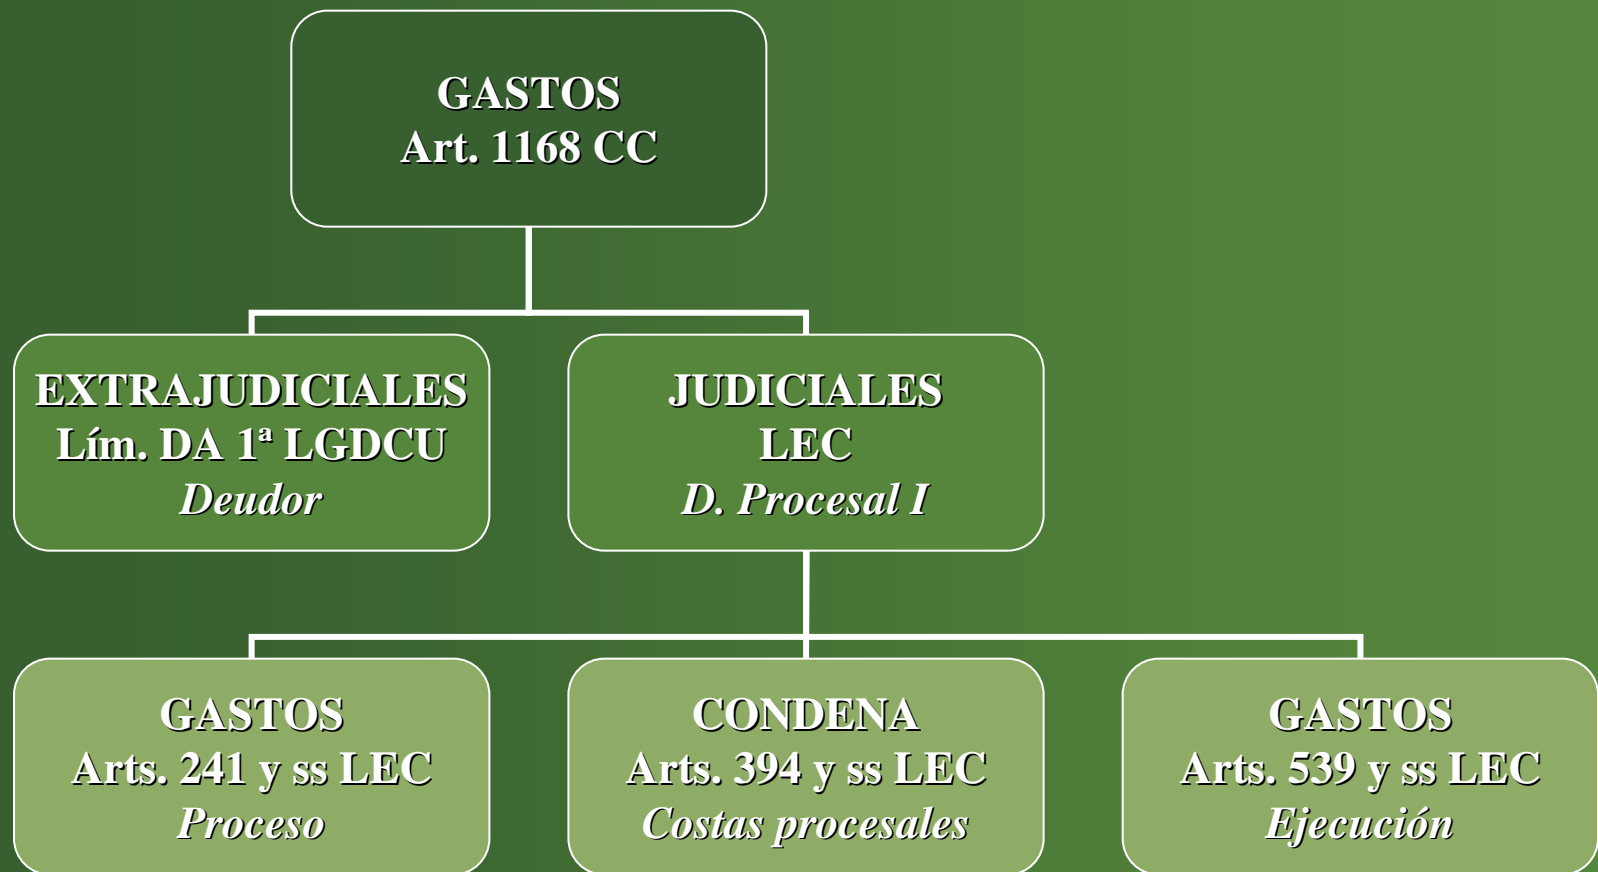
GASTOS
Art. 1168 CC

EXTRAJUDICIALES
Lím. DA 1ª LGDCU
*Deudor*

JUDICIALES
LEC
*D. Procesal I*

GASTOS
Arts. 241 y ss LEC
*Proceso*

CONDENA
Arts. 394 y ss LEC
*Costas procesales*

GASTOS
Arts. 539 y ss LEC
*Ejecución*